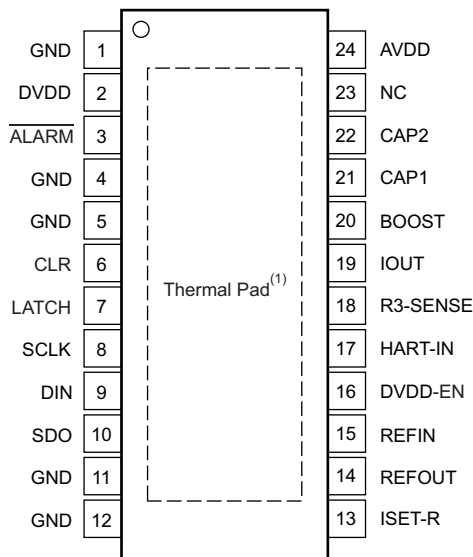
GND 1
DVDD 2
$\overline{\text{ALARM}}$ 3
GND 4
GND 5
CLR 6
LATCH 7
SCLK 8
DIN 9
SDO 10
GND 11
GND 12

Thermal Pad$^{(1)}$

24 AVDD
23 NC
22 CAP2
21 CAP1
20 BOOST
19 IOUT
18 R3-SENSE
17 HART-IN
16 DVDD-EN
15 REFIN
14 REFOUT
13 ISET-R